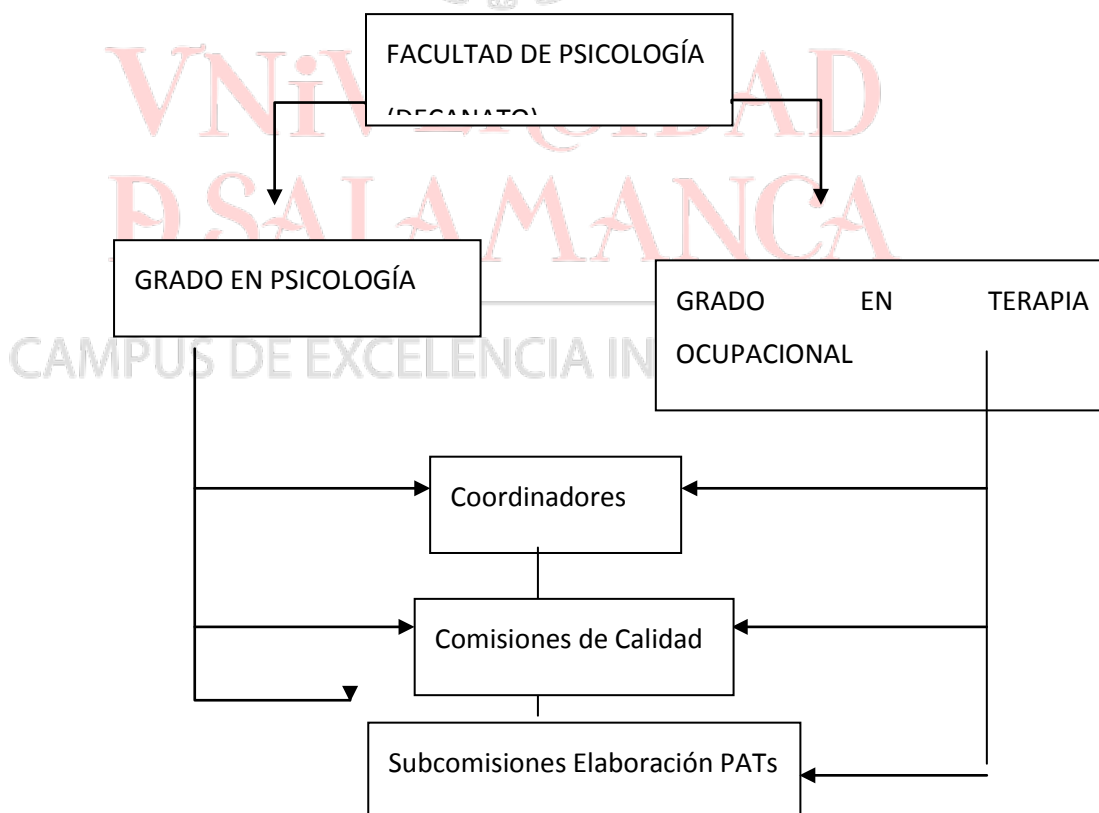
VNiVERSiDAD
D SALAMANCA
CAMPUS DE EXCELENCIA IN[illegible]

FACULTAD DE PSICOLOGÍA
(DECANATO)

GRADO EN PSICOLOGÍA

GRADO EN TERAPIA OCUPACIONAL

Coordinadores

Comisiones de Calidad

Subcomisiones Elaboración PATs